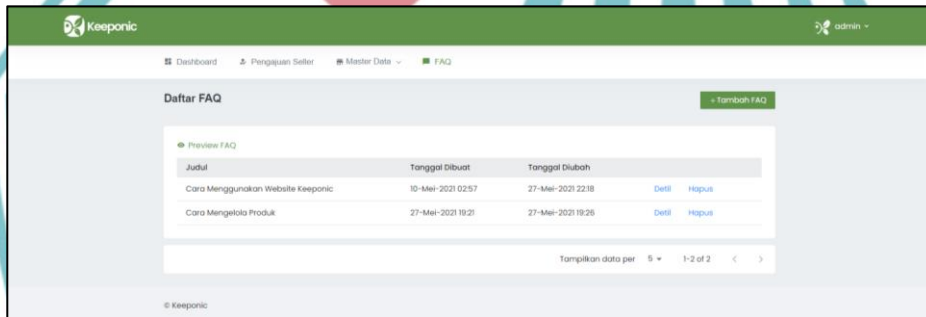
Keeponic

admin

Dashboard   Pengajuan Seller   Master Data   FAQ

Daftar FAQ

+ Tambah FAQ

Preview FAQ

| Judul | Tanggal Dibuat | Tanggal Diubah | | |
|---|---|---|---|---|
| Cara Menggunakan Website Keeponic | 10-Mei-2021 02:57 | 27-Mei-2021 22:18 | Detil | Hapus |
| Cara Mengelola Produk | 27-Mei-2021 19:21 | 27-Mei-2021 19:26 | Detil | Hapus |

Tampilkan data per 5   1-2 of 2

© Keeponic